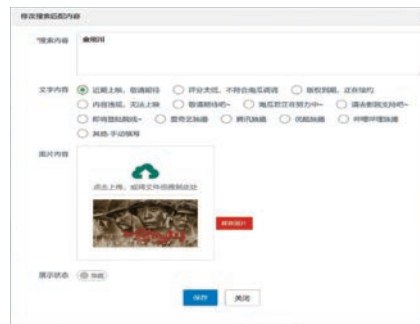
修改搜索词内容

*搜索内容 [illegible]

文字内容 近期上映，敬请期待 评分关闭，不符合规定 版权到期，正在续约 内容违规，无法上映 敬请期待~ 海报更正努力中~ 请去影院支持吧~ 即将登陆院线~ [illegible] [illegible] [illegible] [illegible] 其他-手动填写

图片内容 点击上传，或将文件拖拽到此处 删除图片

展示状态

保存 关闭